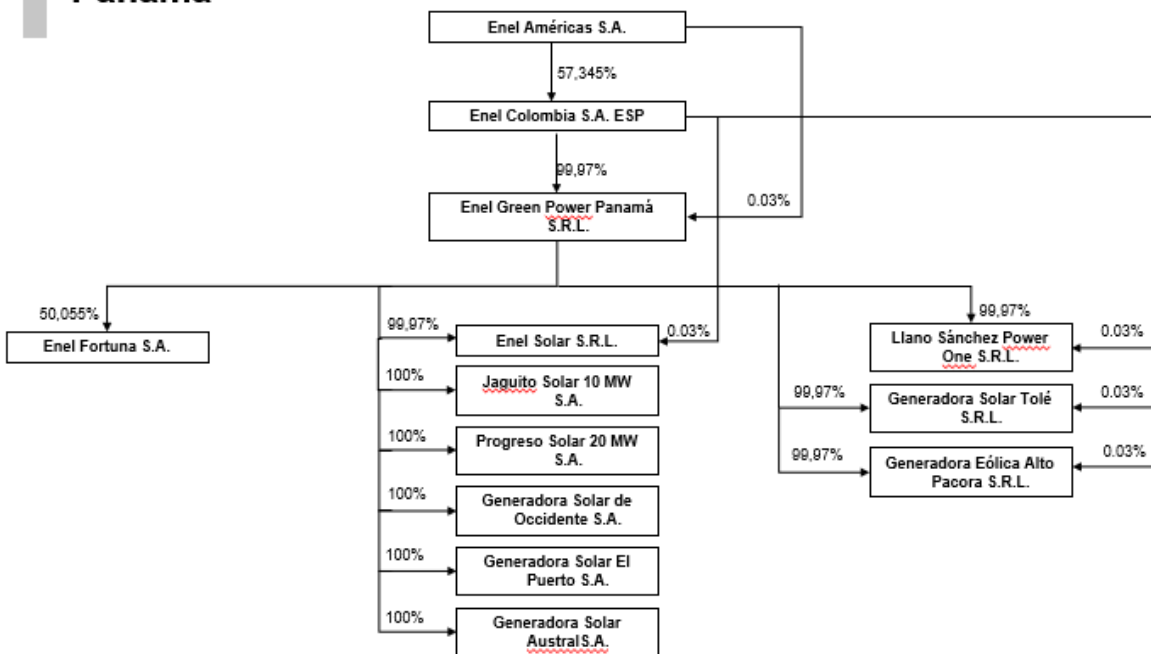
Panamá

Enel Américas S.A.

57,345%

Enel Colombia S.A. ESP

99,97%

0.03%

Enel Green Power Panamá S.R.L.

50,055%

Enel Fortuna S.A.

99,97%

Enel Solar S.R.L.

0.03%

100%

Jaguito Solar 10 MW S.A.

100%

Progreso Solar 20 MW S.A.

100%

Generadora Solar de Occidente S.A.

100%

Generadora Solar El Puerto S.A.

100%

Generadora Solar AustralS.A.

99,97%

Llano Sánchez Power One S.R.L.

0.03%

99,97%

Generadora Solar Tolé S.R.L.

0.03%

99,97%

Generadora Eólica Alto Pacora S.R.L.

0.03%